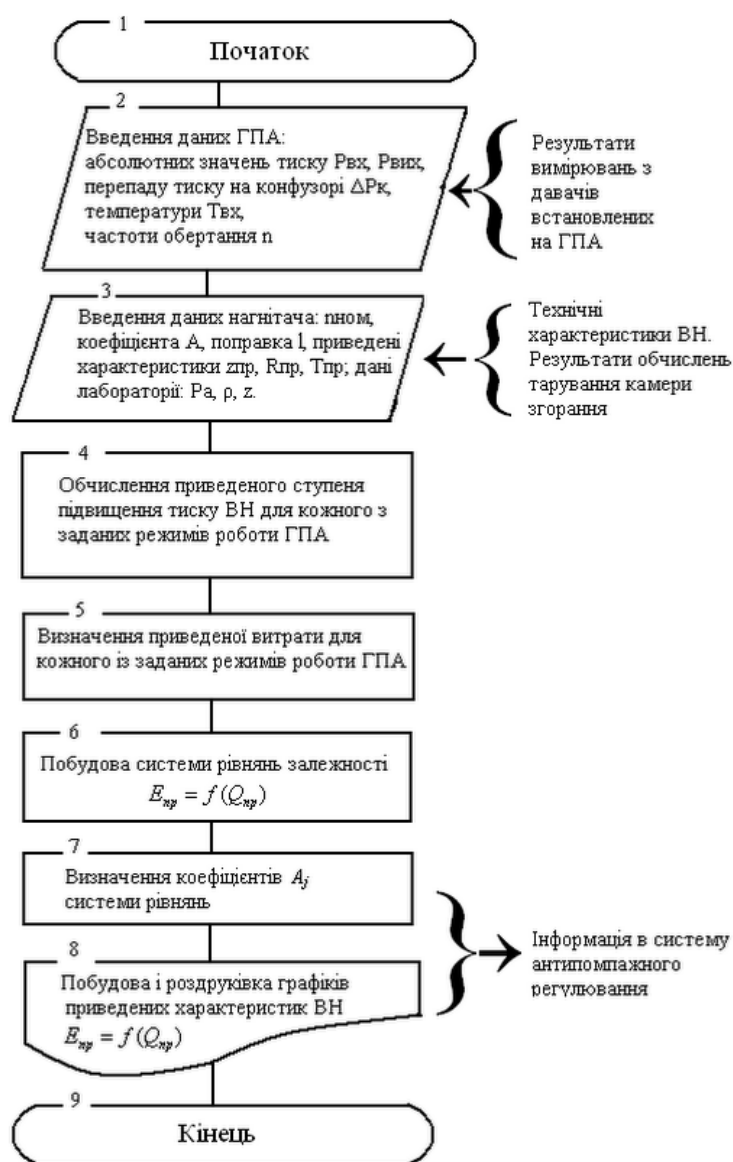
1

Початок

2

Введення даних ГПА: абсолютних значень тиску Рвх, Рвих, перепаду тиску на конфузорі ΔРк, температури Твх, частоти обертання n

Результати вимірювань з давачів встановлених на ГПА

3

Введення даних нагнітача: nном, коефіцієнта А, поправка l, приведені характеристики zпр, Rпр, Тпр; дані лабораторії: Pa, ρ, z.

Технічні характеристики ВН. Результати обчислень тарування камери згорання

4

Обчислення приведеного ступеня підвищення тиску ВН для кожного з заданих режимів роботи ГПА

5

Визначення приведеної витрати для кожного із заданих режимів роботи ГПА

6

Побудова системи рівнянь залежності $E_{np} = f(Q_{np})$

7

Визначення коефіцієнтів $A_j$ системи рівнянь

8

Побудова і роздруківка графіків приведених характеристик ВН $E_{np} = f(Q_{np})$

Інформація в систему антипомпажного регулювання

9

Кінець